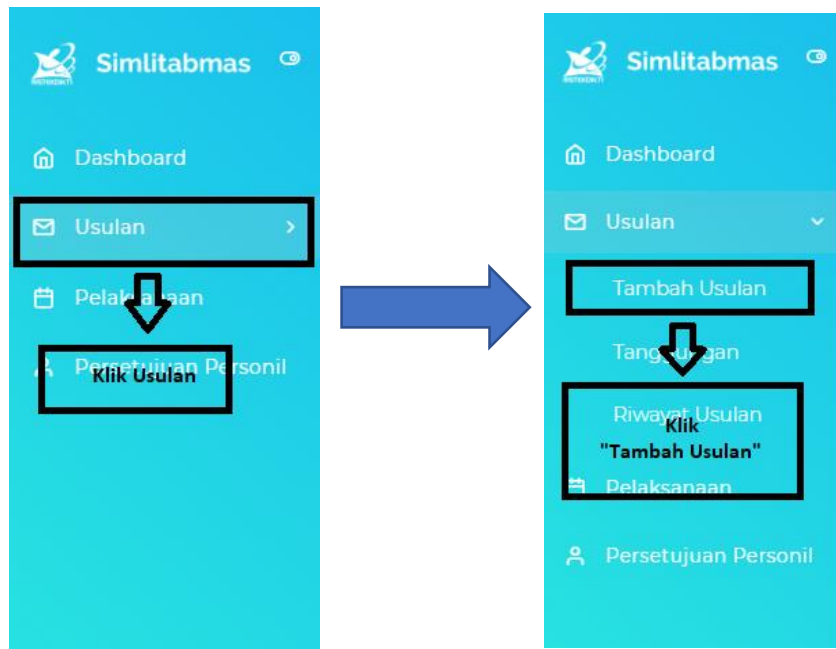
Simlitabmas

Dashboard

Usulan

Pelaksanaan

Persetujuan Personil

Klik Usulan

Simlitabmas

Dashboard

Usulan

Tambah Usulan

Tanggungan

Riwayat Usulan

Klik
"Tambah Usulan"

Pelaksanaan

Persetujuan Personil